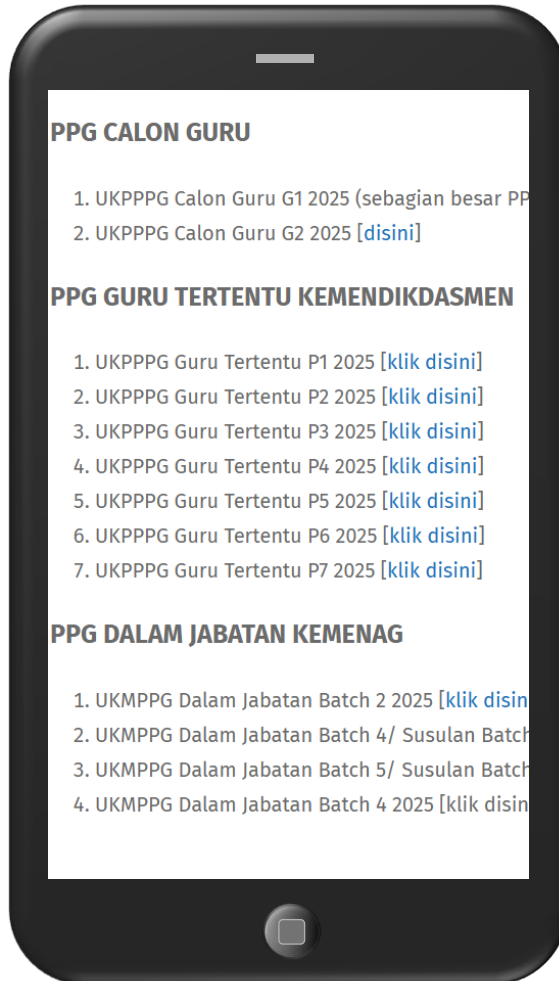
PPG CALON GURU

1. UKPPPG Calon Guru G1 2025 (sebagian besar PP
2. UKPPPG Calon Guru G2 2025 [disini]

PPG GURU TERTENTU KEMENDIKDASMEN

1. UKPPPG Guru Tertentu P1 2025 [klik disini]
2. UKPPPG Guru Tertentu P2 2025 [klik disini]
3. UKPPPG Guru Tertentu P3 2025 [klik disini]
4. UKPPPG Guru Tertentu P4 2025 [klik disini]
5. UKPPPG Guru Tertentu P5 2025 [klik disini]
6. UKPPPG Guru Tertentu P6 2025 [klik disini]
7. UKPPPG Guru Tertentu P7 2025 [klik disini]

PPG DALAM JABATAN KEMENAG

1. UKMPPG Dalam Jabatan Batch 2 2025 [klik disin
2. UKMPPG Dalam Jabatan Batch 4/ Susulan Batch
3. UKMPPG Dalam Jabatan Batch 5/ Susulan Batch
4. UKMPPG Dalam Jabatan Batch 4 2025 [klik disin